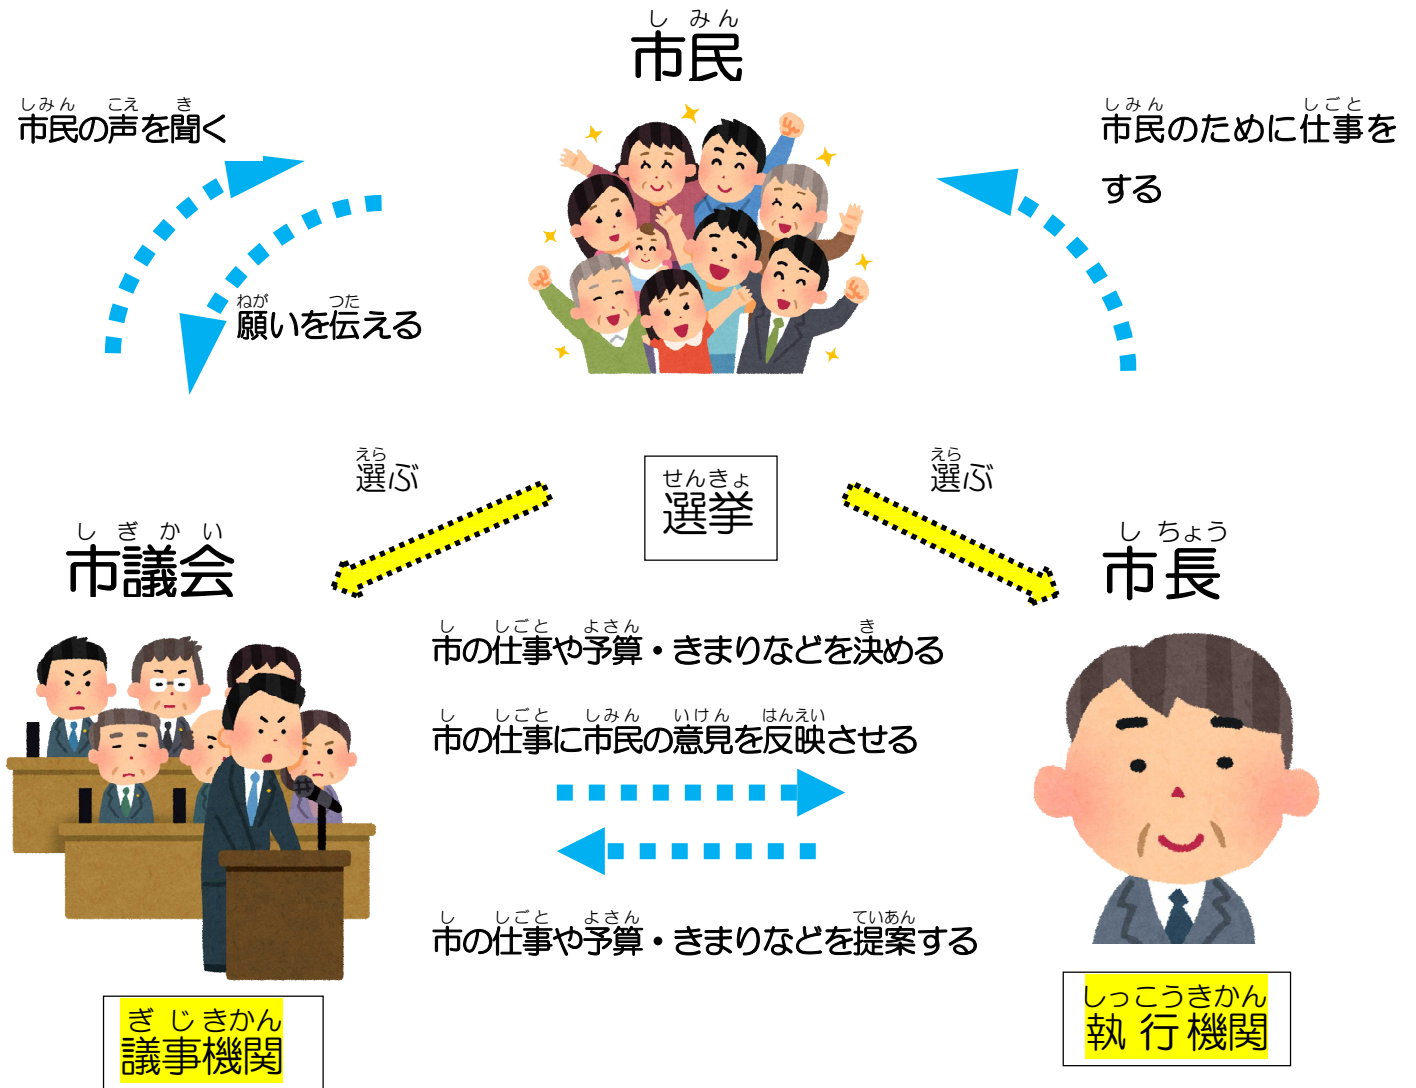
しみん
市民

しみん こえ き
市民の声を聞く

ねが つた
願いを伝える

しみん しごと
市民のために仕事をする

えら
選ぶ

せんきょ
選挙

えら
選ぶ

しぎかい
市議会

しちょう
市長

し しごと よさん き
市の仕事や予算・きまりなどを決める

し しごと しみん いけん はんえい
市の仕事に市民の意見を反映させる

し しごと よさん ていあん
市の仕事や予算・きまりなどを提案する

ぎじきかん
議事機関

しっこうきかん
執行機関